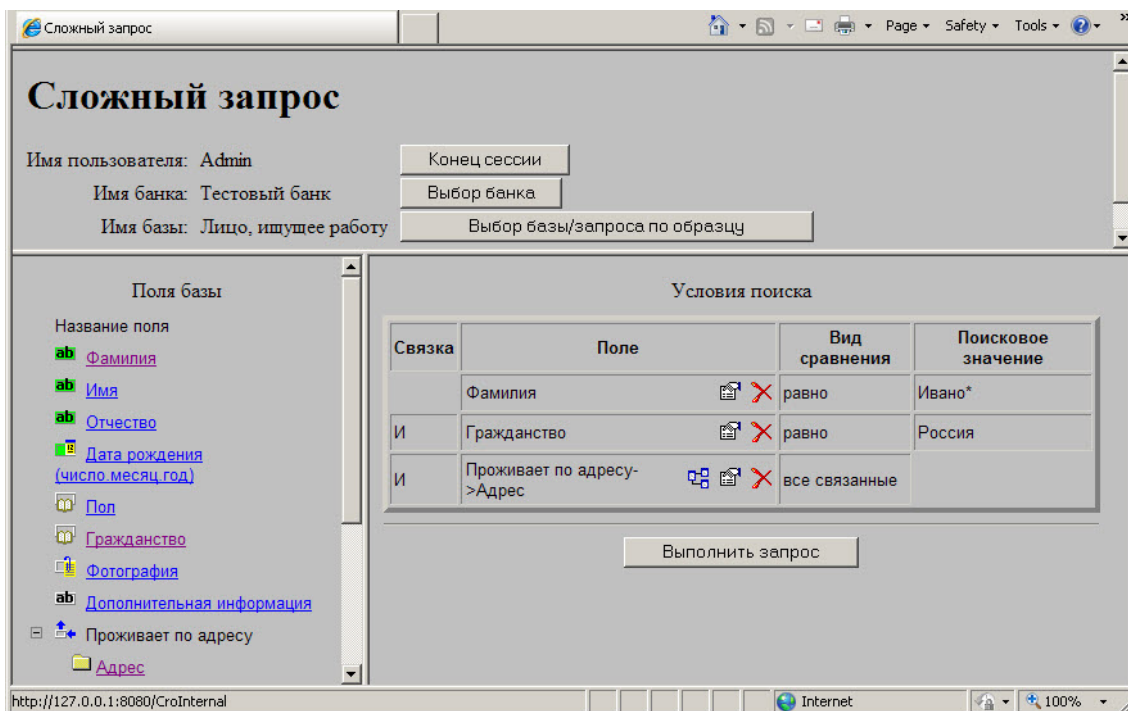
Сложный запрос

Page ▾ Safety ▾ Tools ▾

Сложный запрос

Имя пользователя: Admin
Конец сессии

Имя банка: Тестовый банк
Выбор банка

Имя базы: Лицо, ищущее работу
Выбор базы/запроса по образцу

Поля базы

Название поля

Фамилия

Имя

Отчество

Дата рождения (число.месяц.год)

Пол

Гражданство

Фотография

Дополнительная информация

Проживает по адресу

Адрес

Условия поиска

| Связка | Поле | Вид сравнения | Поисковое значение |
|---|---|---|---|
| | Фамилия | равно | Ивано* |
| И | Гражданство | равно | Россия |
| И | Проживает по адресу->Адрес | все связанные | |

Выполнить запрос

http://127.0.0.1:8080/CroInternal

Internet

100%